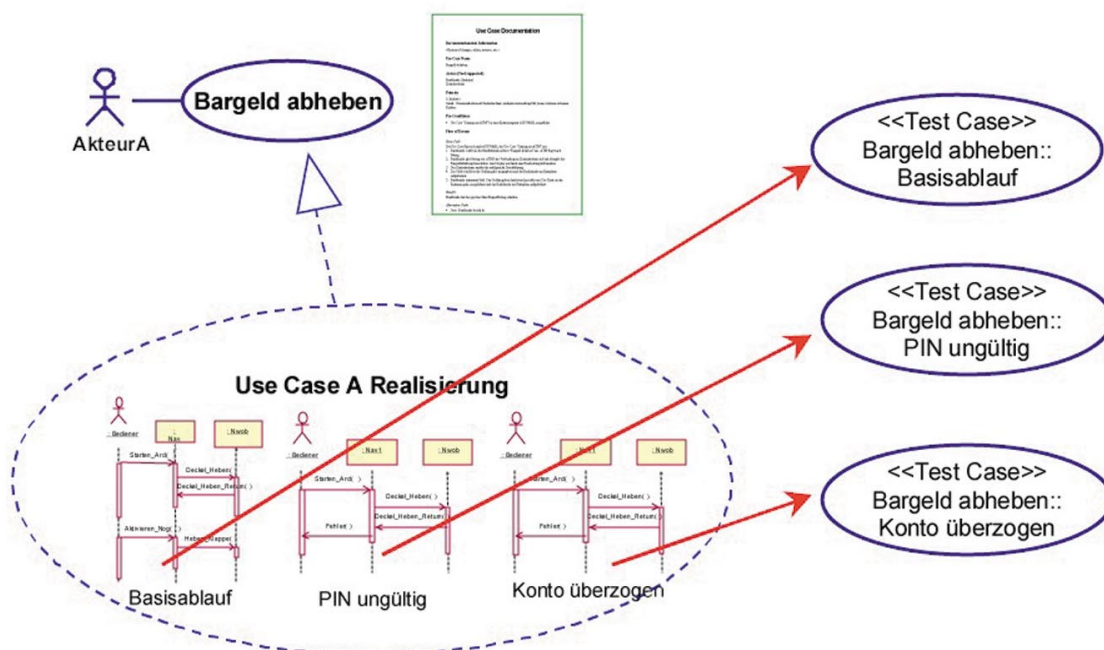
AkteurA

Bargeld abheben

Use Case Documentation

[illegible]

<<Test Case>>
Bargeld abheben::
Basisablauf

<<Test Case>>
Bargeld abheben::
PIN ungültig

<<Test Case>>
Bargeld abheben::
Konto überzogen

Use Case A Realisierung

: Bediener
: Nav
: Nwob
Starten_Ard( )
Deciel_Heben( )
Deciel_Heben_Return( )
Aktivieren_Nog( )
Heben_Klapper

: Bediener
: Nav1
: Nwob
Starten_Ard( )
Deciel_Heben( )
Deciel_Heben_Return( )
Fehler( )

: Bediener
: Nav1
: Nwob
Starten_Ard( )
Deciel_Heben( )
Deciel_Heben_Return( )
Fehler( )

Basisablauf
PIN ungültig
Konto überzogen